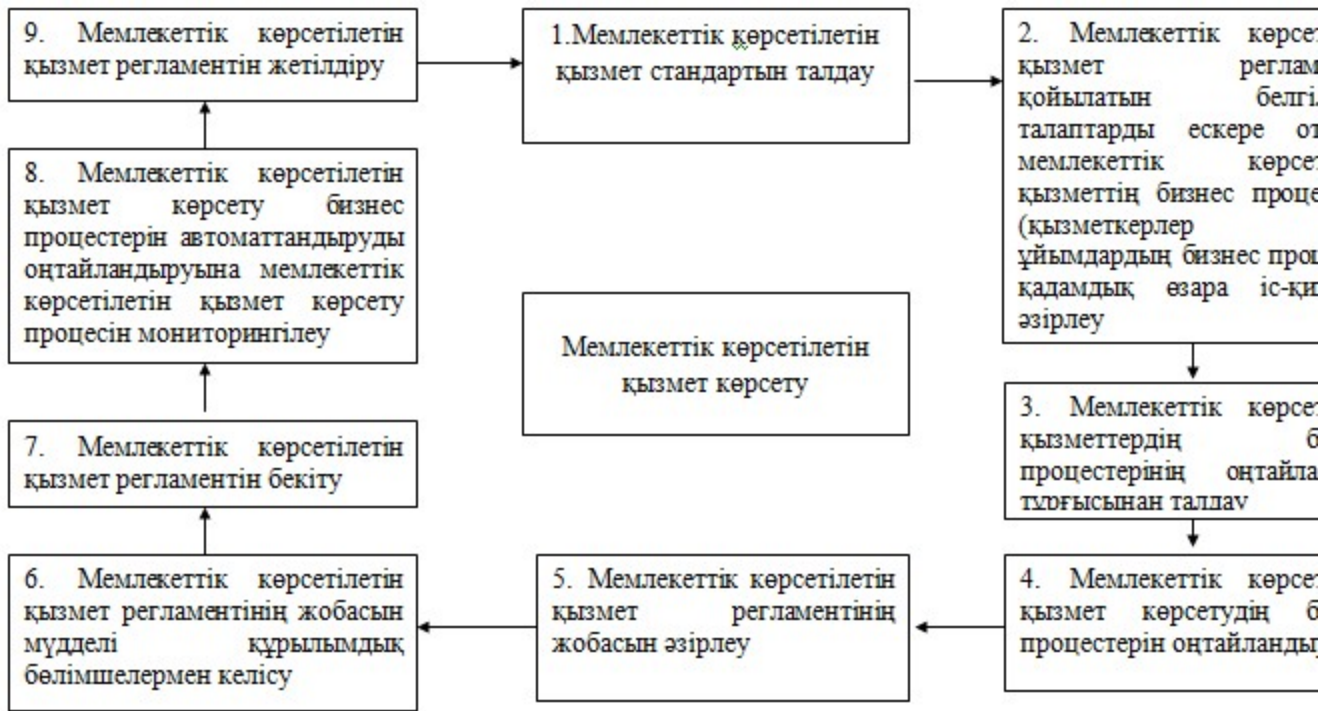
9. Мемлекеттік көрсетілетін қызмет регламентін жетілдіру

1.Мемлекеттік көрсетілетін қызмет стандартын талдау

2. Мемлекеттік көрсет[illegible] қызмет регламе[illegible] қойылатын белгі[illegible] талаптарды ескере от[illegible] мемлекеттік көрсет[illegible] қызметтің бизнес проце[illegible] (қызметкерлер ұйымдардың бизнес проц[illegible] қадамдық өзара іс-қи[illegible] әзірлеу

8. Мемлекеттік көрсетілетін қызмет көрсету бизнес процестерін автоматтандыруды оңтайландыруына мемлекеттік көрсетілетін қызмет көрсету процесін мониторингілеу

Мемлекеттік көрсетілетін қызмет көрсету

3. Мемлекеттік көрсет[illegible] қызметтердің б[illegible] процестерінің оңтайла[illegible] тұрғысынан талдау

7. Мемлекеттік көрсетілетін қызмет регламентін бекіту

6. Мемлекеттік көрсетілетін қызмет регламентінің жобасын мүдделі құрылымдық бөлімшелермен келісу

5. Мемлекеттік көрсетілетін қызмет регламентінің жобасын әзірлеу

4. Мемлекеттік көрсет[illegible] қызмет көрсетудің б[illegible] процестерін оңтайланды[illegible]